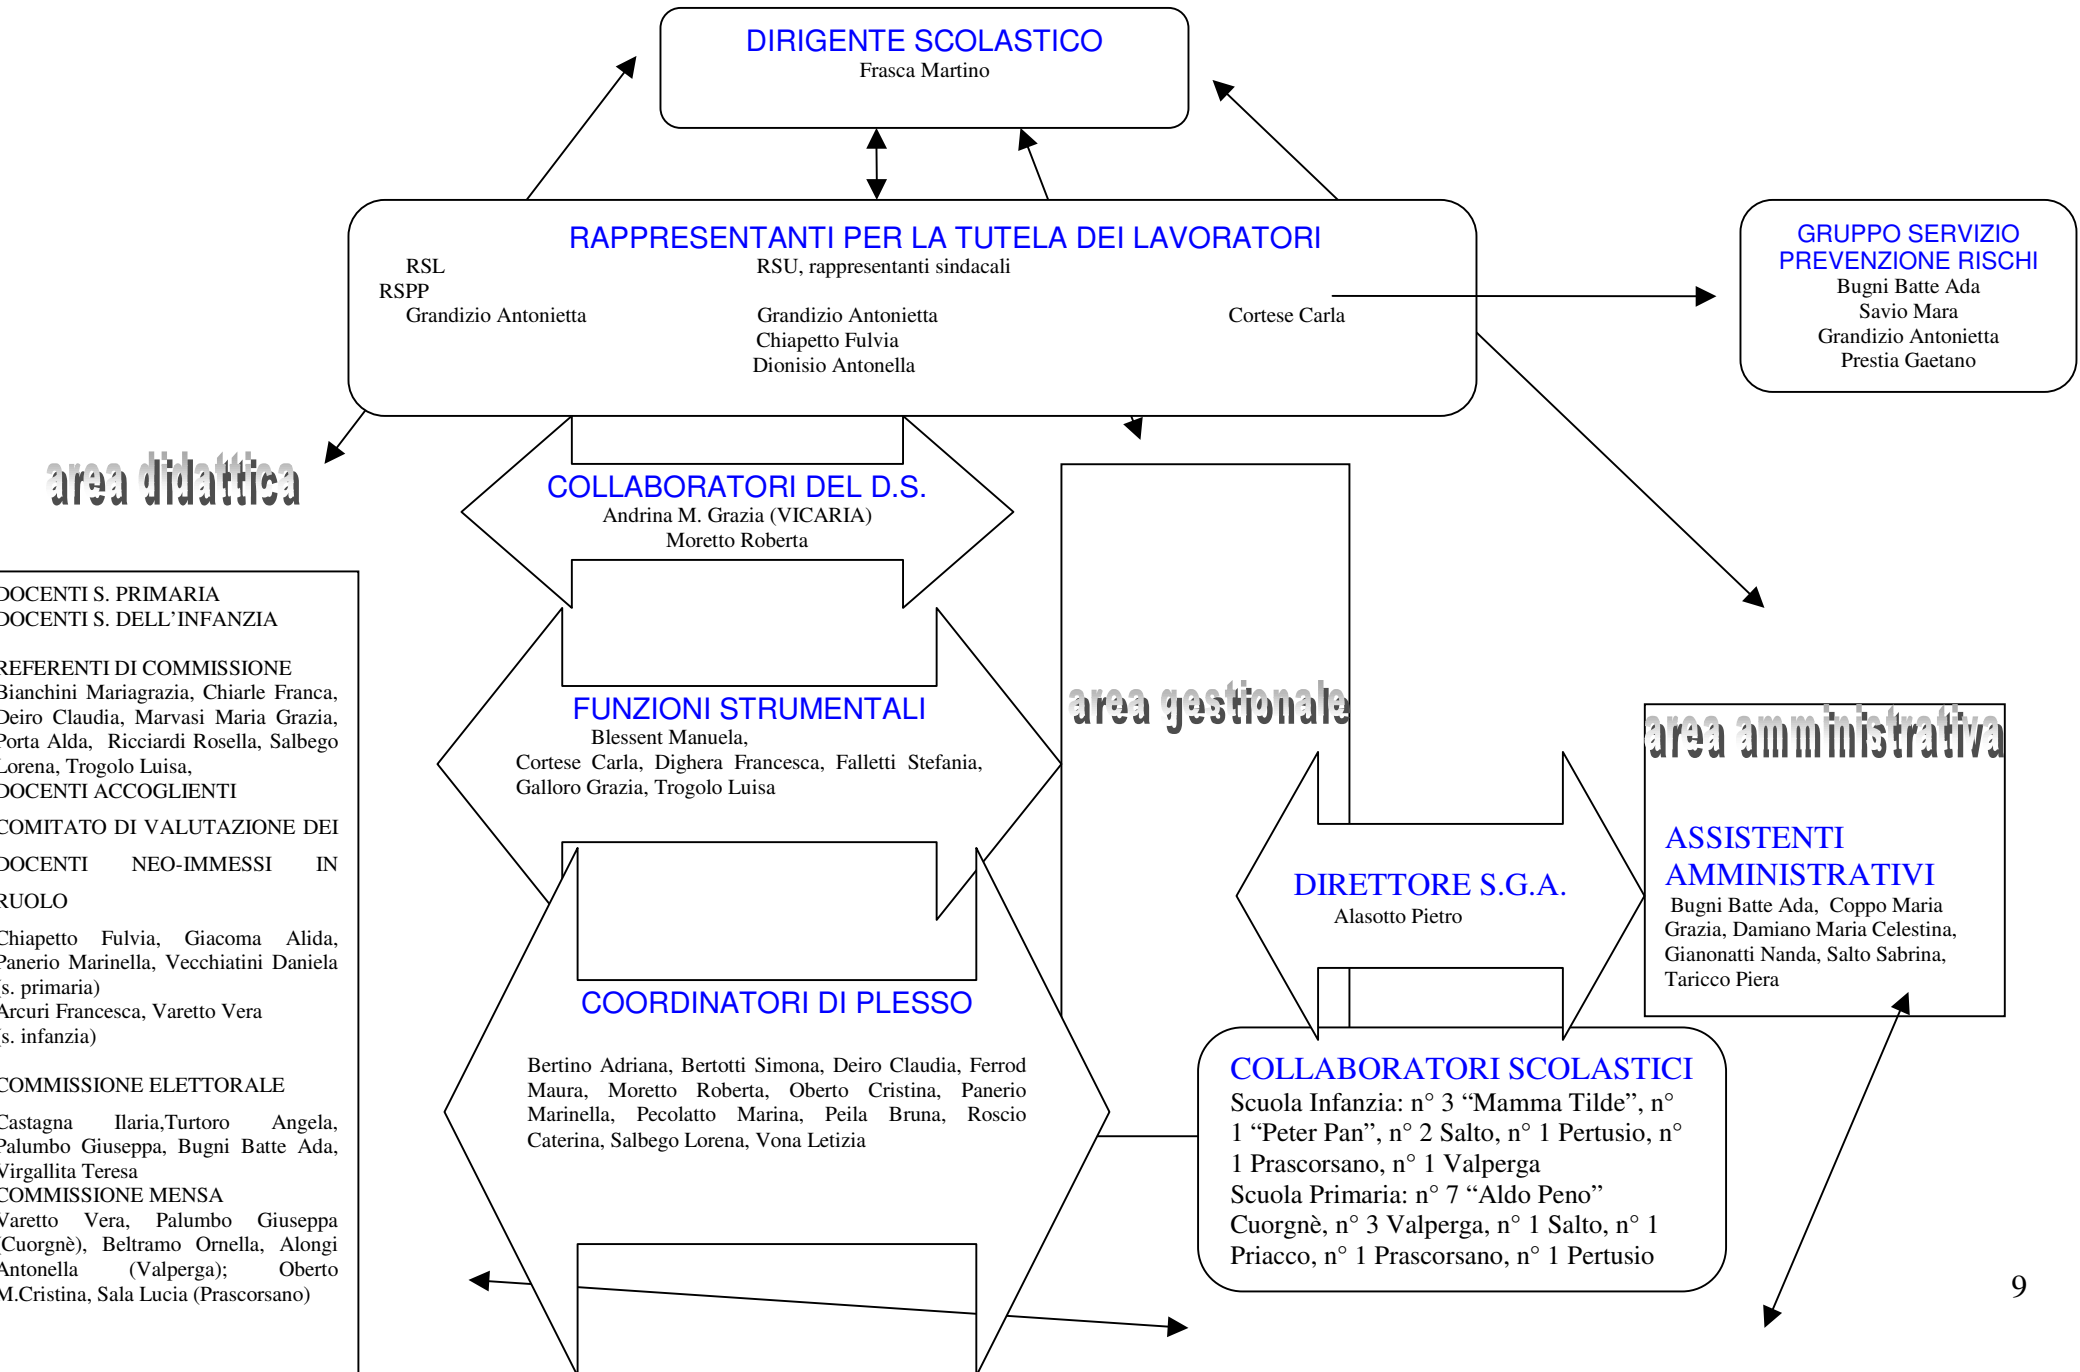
DIRIGENTE SCOLASTICO
Frasca Martino

RAPPRESENTANTI PER LA TUTELA DEI LAVORATORI
RSL
RSPP
Grandizio Antonietta

RSU, rappresentanti sindacali
Grandizio Antonietta
Chiapetto Fulvia
Dionisio Antonella

Cortese Carla

GRUPPO SERVIZIO PREVENZIONE RISCHI
Bugni Batte Ada
Savio Mara
Grandizio Antonietta
Prestia Gaetano

area didattica

COLLABORATORI DEL D.S.
Andrina M. Grazia (VICARIA)
Moretto Roberta

OCENTI S. PRIMARIA
OCENTI S. DELL'INFANZIA

EFERENTI DI COMMISSIONE
ianchini Mariagrazia, Chiarle Franca, eiro Claudia, Marvasi Maria Grazia, orta Alda, Ricciardi Rosella, Salbego orena, Trogolo Luisa,
OCENTI ACCOGLIENTI

OMITATO DI VALUTAZIONE DEI OCENTI NEO-IMMESSI IN UOLO

hiapetto Fulvia, Giacoma Alida, anerio Marinella, Vecchiatini Daniela s. primaria)
rcuri Francesca, Varetto Vera s. infanzia)

OMMISSIONE ELETTORALE

astagna Ilaria,Turtoro Angela, alumbo Giuseppa, Bugni Batte Ada, irgallita Teresa
OMMISSIONE MENSA
aretto Vera, Palumbo Giuseppa Cuorgnè), Beltramo Ornella, Alongi ntonella (Valperga); Oberto .Cristina, Sala Lucia (Prascorsano)

FUNZIONI STRUMENTALI
Blessent Manuela,
Cortese Carla, Dighera Francesca, Falletti Stefania, Galloro Grazia, Trogolo Luisa

area gestionale

area amministrativa

ASSISTENTI AMMINISTRATIVI
Bugni Batte Ada, Coppo Maria Grazia, Damiano Maria Celestina, Gianonatti Nanda, Salto Sabrina, Taricco Piera

DIRETTORE S.G.A.
Alasotto Pietro

COORDINATORI DI PLESSO

Bertino Adriana, Bertotti Simona, Deiro Claudia, Ferrod Maura, Moretto Roberta, Oberto Cristina, Panerio Marinella, Pecolatto Marina, Peila Bruna, Roscio Caterina, Salbego Lorena, Vona Letizia

COLLABORATORI SCOLASTICI
Scuola Infanzia: n° 3 "Mamma Tilde", n° 1 "Peter Pan", n° 2 Salto, n° 1 Pertusio, n° 1 Prascorsano, n° 1 Valperga
Scuola Primaria: n° 7 "Aldo Peno" Cuorgnè, n° 3 Valperga, n° 1 Salto, n° 1 Priacco, n° 1 Prascorsano, n° 1 Pertusio

9